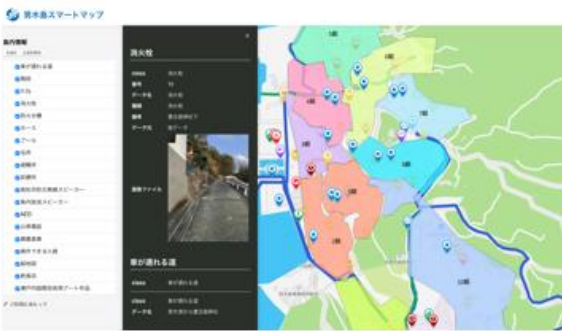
男木島スマートマップ

案内情報

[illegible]

家が通れる道
階段
ドカ
消火栓
防火水槽
ホース
アーム
防災
避難所
避難場所
防災行政無線スピーカー
無線放送スピーカー
AED
公衆電話
避難道路
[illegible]
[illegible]
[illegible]
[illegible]

消火栓

| class | 消火栓 |
|---|---|
| 番号 | 11 |
| データ名 | 消火栓 |
| 種類 | 消火栓 |
| 場所 | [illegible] |
| データ元 | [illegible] |
| 画像ファイル | |

家が通れる道

| class | 家が通れる道 |
|---|---|
| class | 家が通れる道 |
| データ名 | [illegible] |

1班
2班
3班
4班
5班
6班
7班
8班
9班
10班
11班
12班
13班
14班
15班
16班